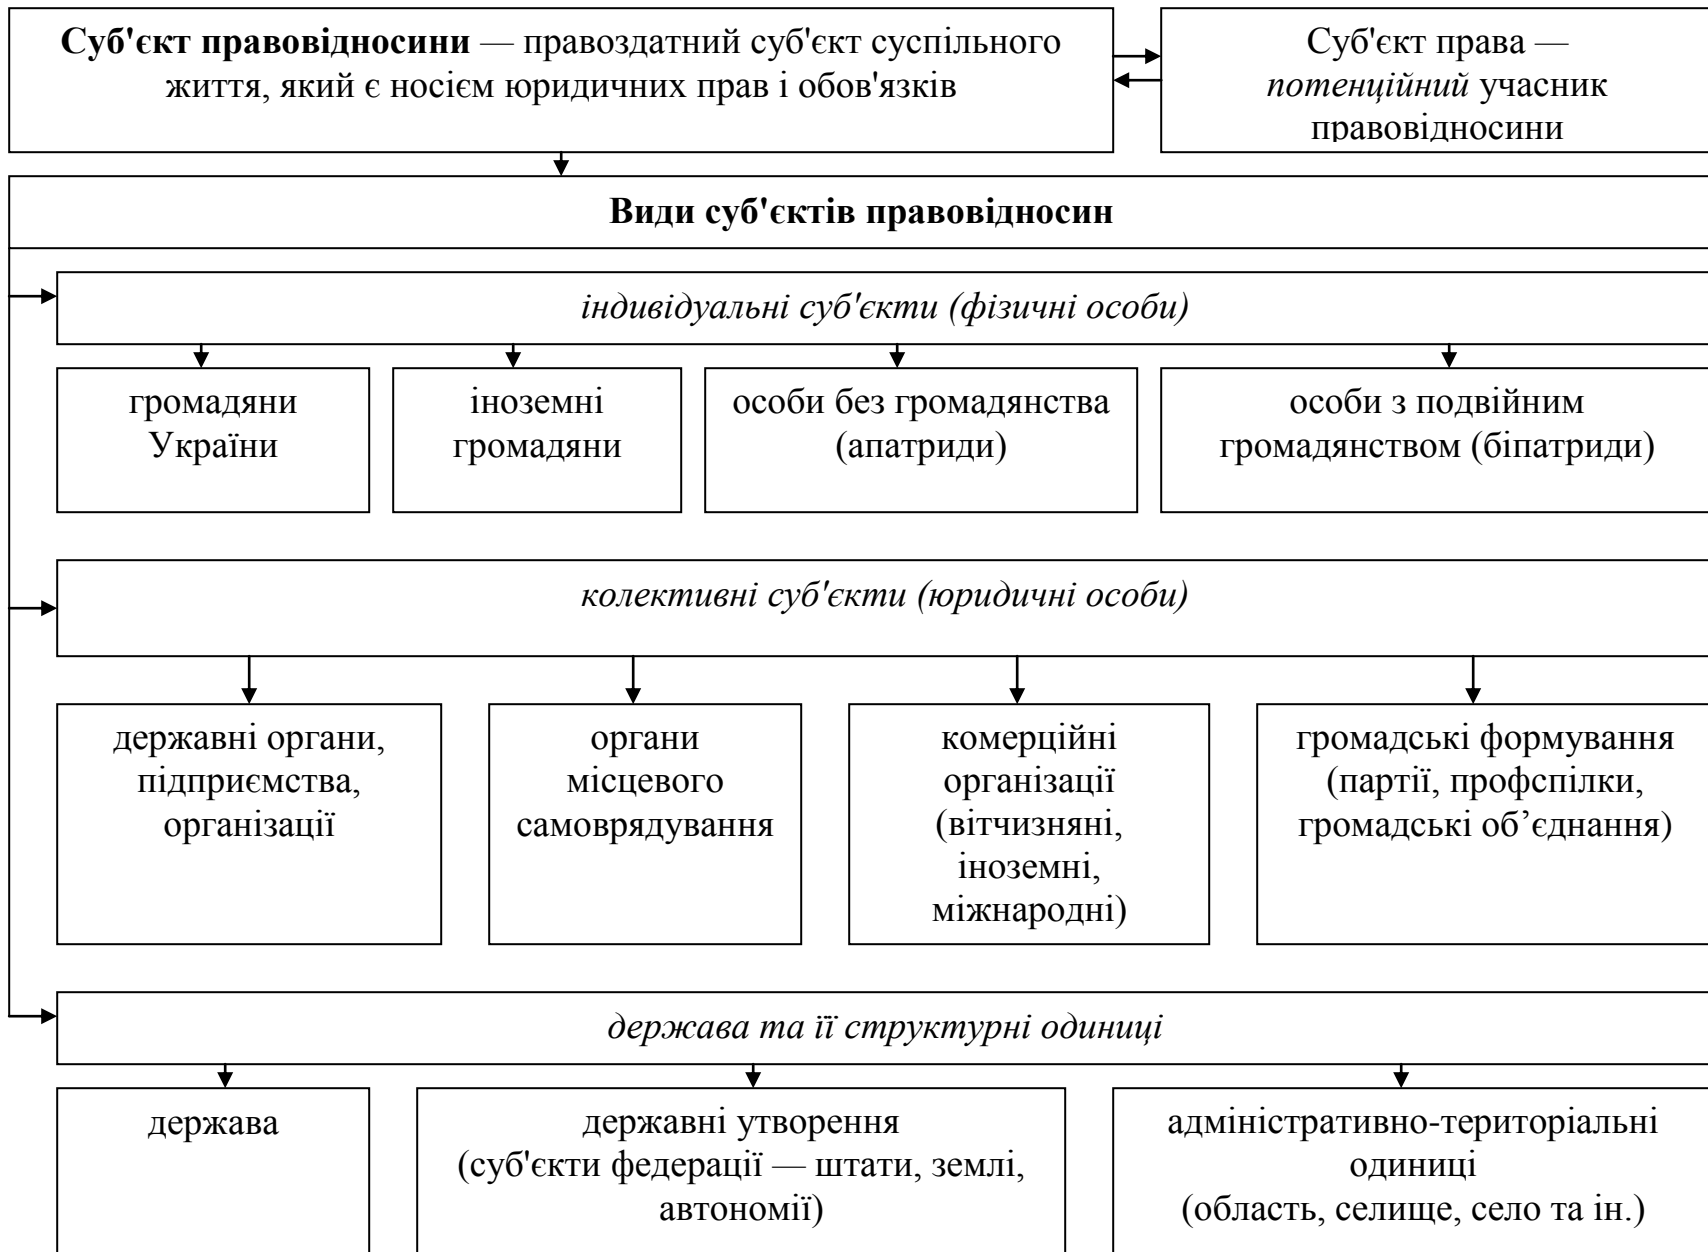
**Суб'єкт правовідносини** — правоздатний суб'єкт суспільного життя, який є носієм юридичних прав і обов'язків

Суб'єкт права — *потенційний* учасник правовідносини

**Види суб'єктів правовідносин**

*індивідуальні суб'єкти (фізичні особи)*

громадяни України

іноземні громадяни

особи без громадянства (апатриди)

особи з подвійним громадянством (біпатриди)

*колективні суб'єкти (юридичні особи)*

державні органи, підприємства, організації

органи місцевого самоврядування

комерційні організації (вітчизняні, іноземні, міжнародні)

громадські формування (партії, профспілки, громадські об'єднання)

*держава та її структурні одиниці*

держава

державні утворення (суб'єкти федерації — штати, землі, автономії)

адміністративно-територіальні одиниці (область, селище, село та ін.)